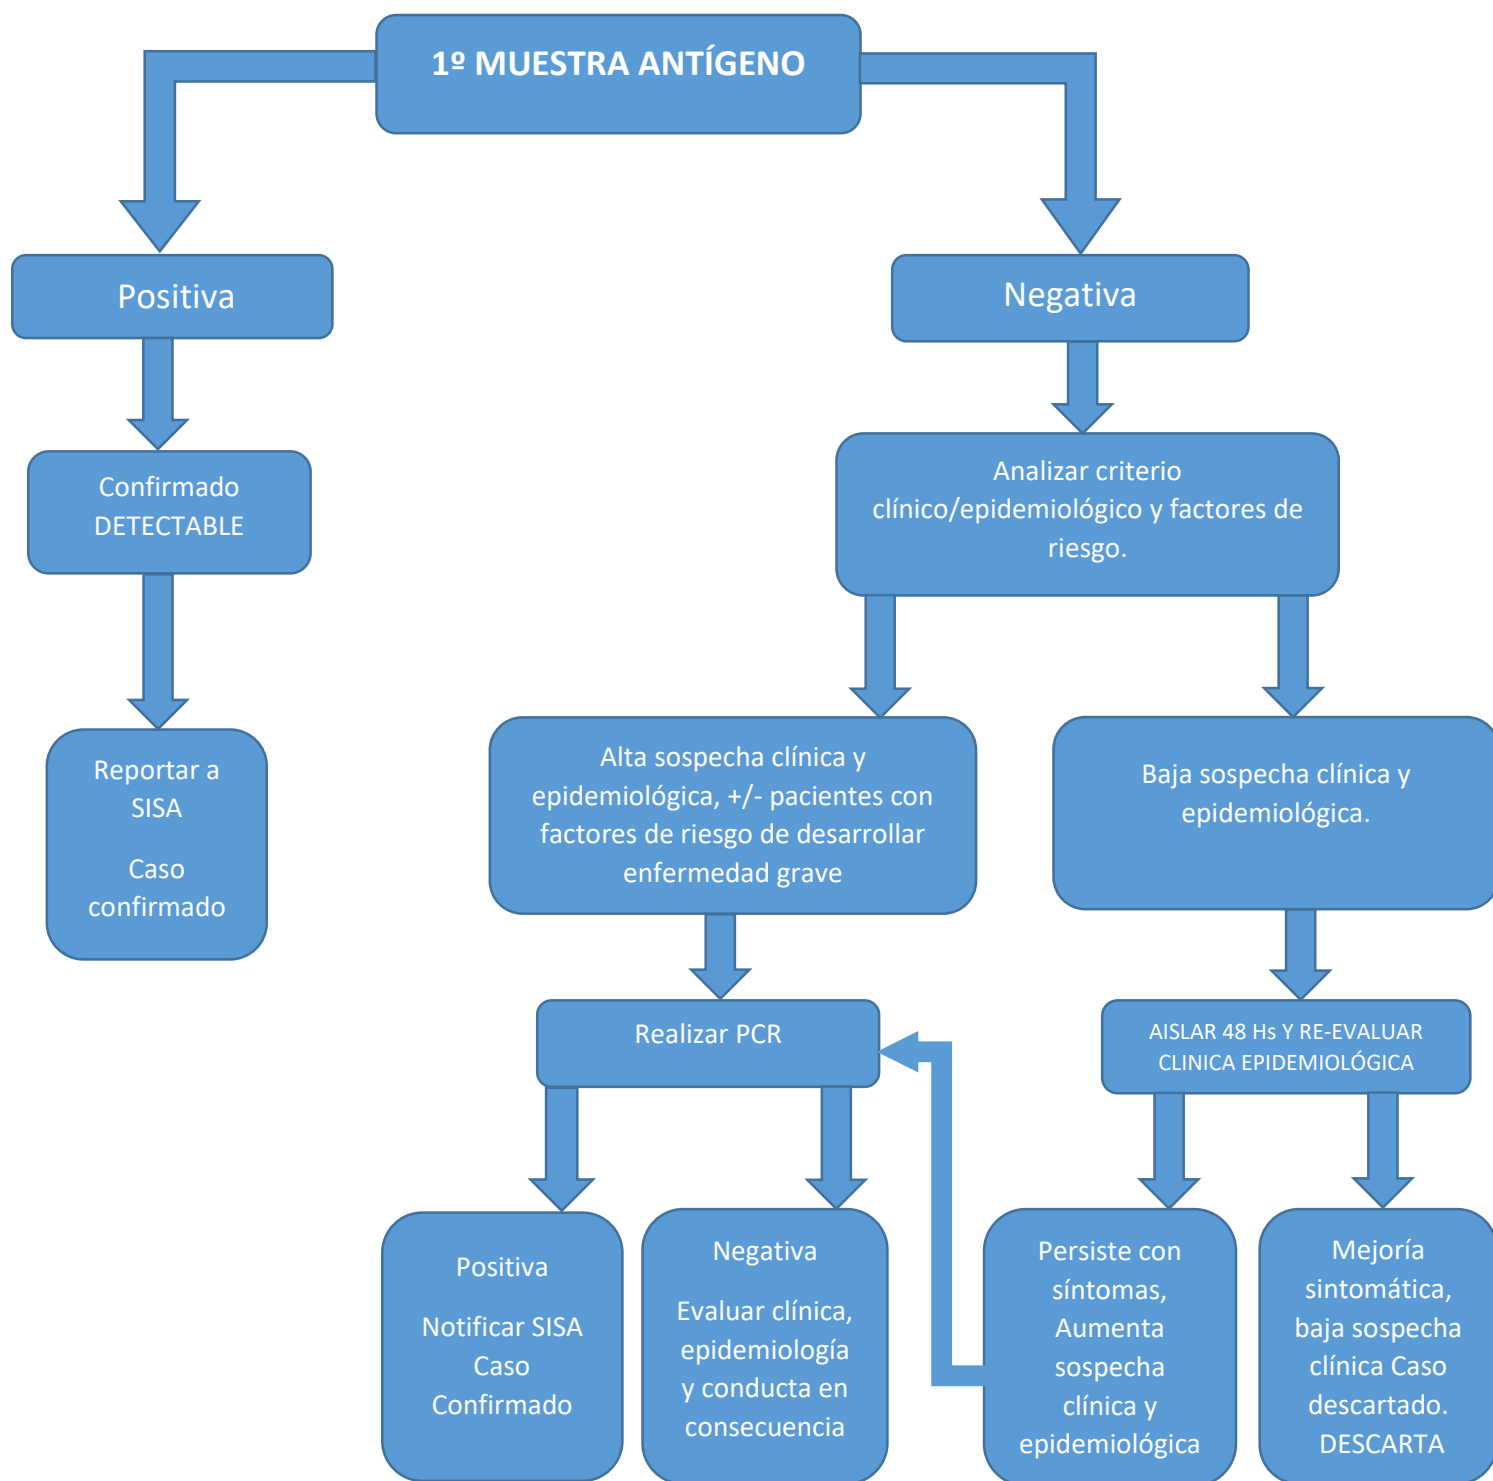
1º MUESTRA ANTÍGENO

Positiva

Negativa

Confirmado DETECTABLE

Analizar criterio clínico/epidemiológico y factores de riesgo.

Reportar a SISA

Caso confirmado

Alta sospecha clínica y epidemiológica, +/- pacientes con factores de riesgo de desarrollar enfermedad grave

Baja sospecha clínica y epidemiológica.

Realizar PCR

AISLAR 48 Hs Y RE-EVALUAR CLINICA EPIDEMIOLÓGICA

Positiva

Notificar SISA Caso Confirmado

Negativa

Evaluar clínica, epidemiología y conducta en consecuencia

Persiste con síntomas, Aumenta sospecha clínica y epidemiológica

Mejoría sintomática, baja sospecha clínica Caso descartado. DESCARTA